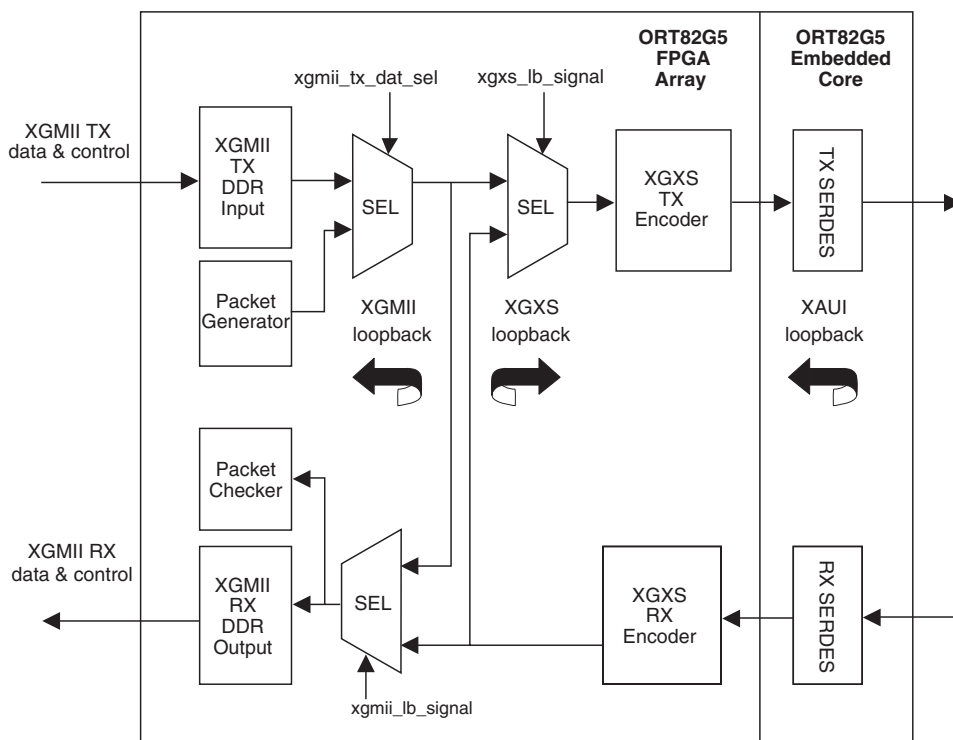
ORT82G5 FPGA Array

ORT82G5 Embedded Core

xgmii_tx_dat_sel

xgxs_lb_signal

XGMII TX data & control

XGMII TX DDR Input

SEL

SEL

XGXS TX Encoder

TX SERDES

Packet Generator

XGMII loopback

XGXS loopback

XAUI loopback

Packet Checker

XGMII RX data & control

XGMII RX DDR Output

SEL

XGXS RX Encoder

RX SERDES

xgmii_lb_signal